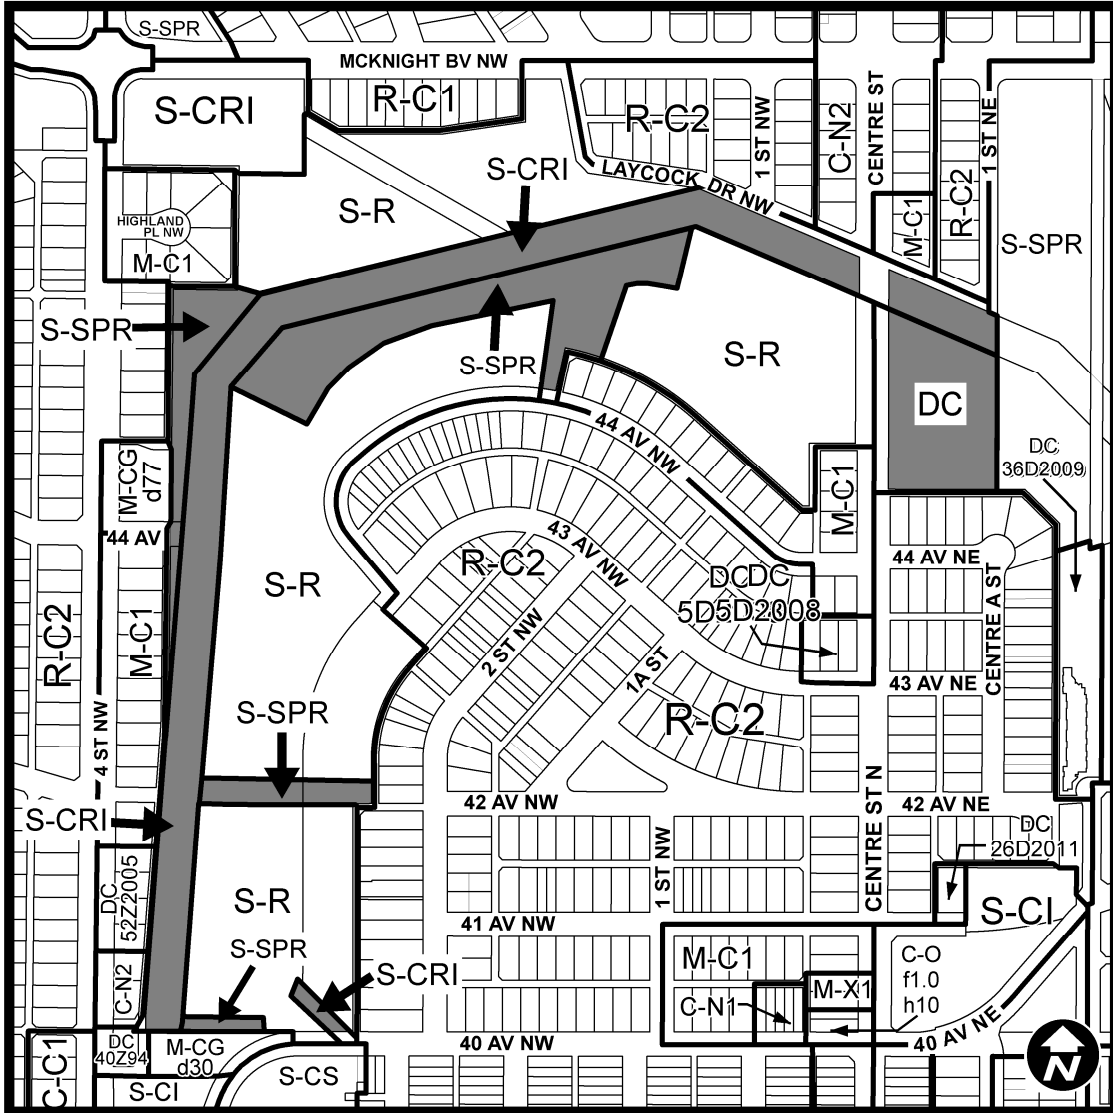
S-SPR
MCKNIGHT BV NW
S-CRI
R-C1
R-C2
LAYCOCK DR NW
1 ST NW
C-N2
CENTRE ST
1 ST NE
R-C2
M-C1
S-CRI
S-R
HIGHLAND PL NW
M-C1
S-SPR
S-SPR
S-SPR
S-R
DC
44 AV NW
DC 36D2009
M-CG d77
M-C1
44 AV
43 AV NW
44 AV NE
CENTRE A ST
S-R
R-C2
DCDC 5D5D2008
R-C2
M-C1
4 ST NW
2 ST NW
1A ST
43 AV NE
S-SPR
R-C2
42 AV NW
42 AV NE
CENTRE ST N
S-CRI
1 ST NW
DC 26D2011
DC 52Z2005
S-R
41 AV NW
S-CI
C-O f1.0 h10
M-C1
C-N2
S-SPR
S-CRI
M-X1
C-N1
40 AV NW
40 AV NE
C-C1
DC 40Z94
M-CG d30
S-CS
S-CI
N